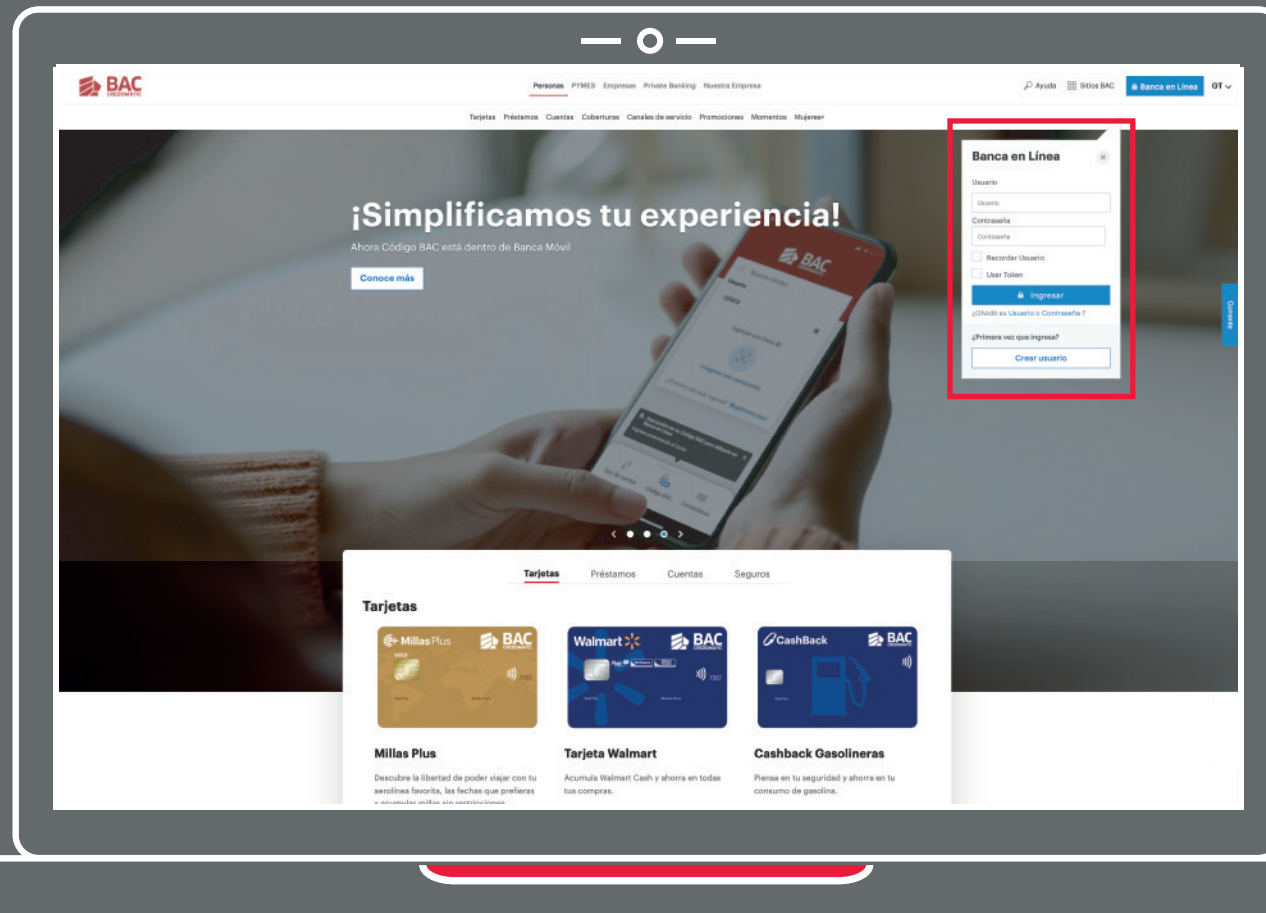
BAC CREDOMATIC

Personas PYMES Empresas Private Banking Nuestra Empresa

Ayuda Sitios BAC Banca en Línea GT

Tarjetas Préstamos Cuentas Coberturas Canales de servicio Promociones Momentos Mujeres+

¡Simplificamos tu experiencia!

Ahora Código BAC está dentro de Banca Móvil

Conoce más

Banca en Línea

Usuario

Usuario

Contraseña

Contraseña

Recordar Usuario

Usar Token

Ingresar

¿Olvidó su Usuario o Contraseña ?

¿Primera vez que ingresa?

Crear usuario

Contacto

Tarjetas Préstamos Cuentas Seguros

Tarjetas

Millas Plus BAC CREDOMATIC

Walmart BAC CREDOMATIC

CashBack BAC CREDOMATIC

Millas Plus

Descubre la libertad de poder viajar con tu aerolínea favorita, las fechas que prefieras y acumular millas sin restricciones.

Tarjeta Walmart

Acumula Walmart Cash y ahorra en todas tus compras.

Cashback Gasolineras

Piensa en tu seguridad y ahorra en tu consumo de gasolina.